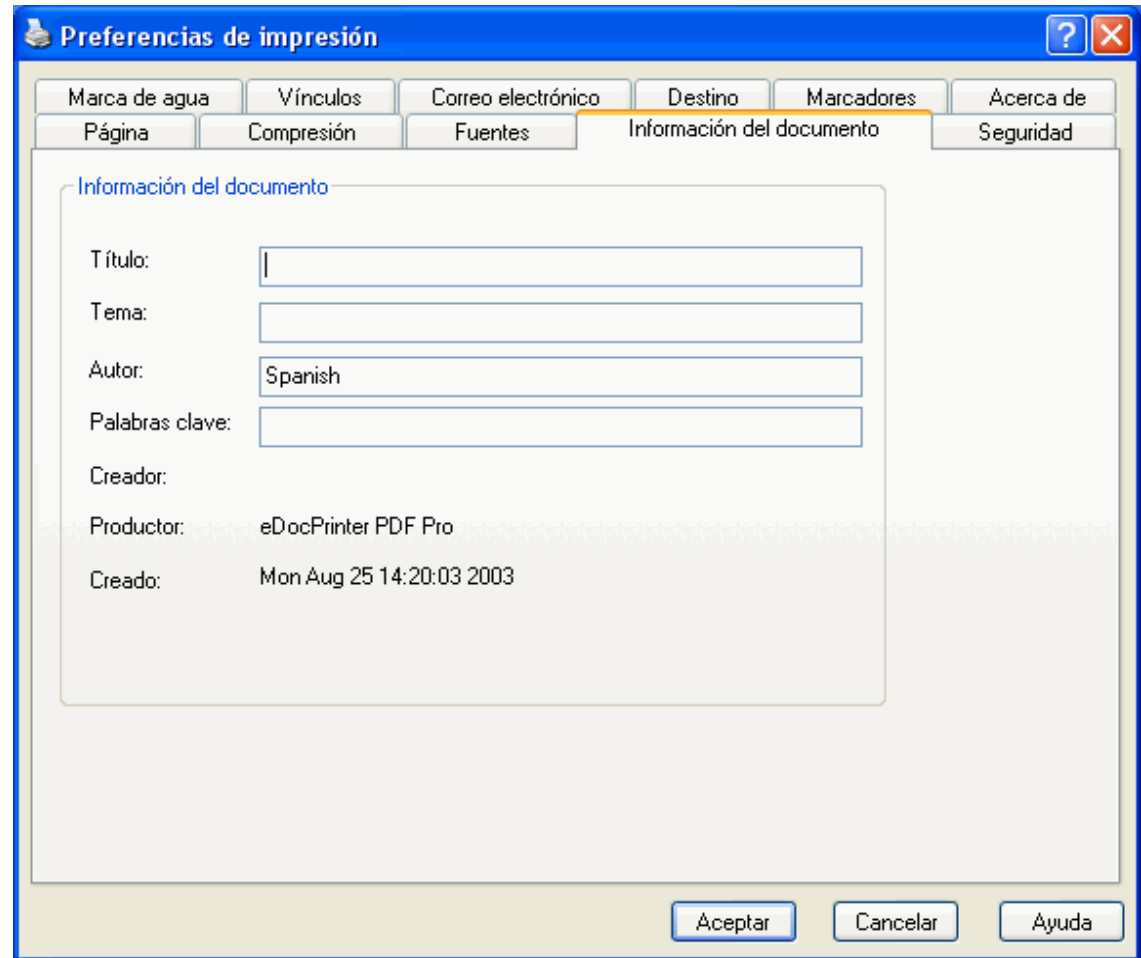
Preferencias de impresión

?

Marca de agua | Vínculos | Correo electrónico | Destino | Marcadores | Acerca de
Página | Compresión | Fuentes | Información del documento | Seguridad

Información del documento

Título:

Tema:

Autor: Spanish

Palabras clave:

Creador:

Productor: eDocPrinter PDF Pro

Creado: Mon Aug 25 14:20:03 2003

Aceptar | Cancelar | Ayuda